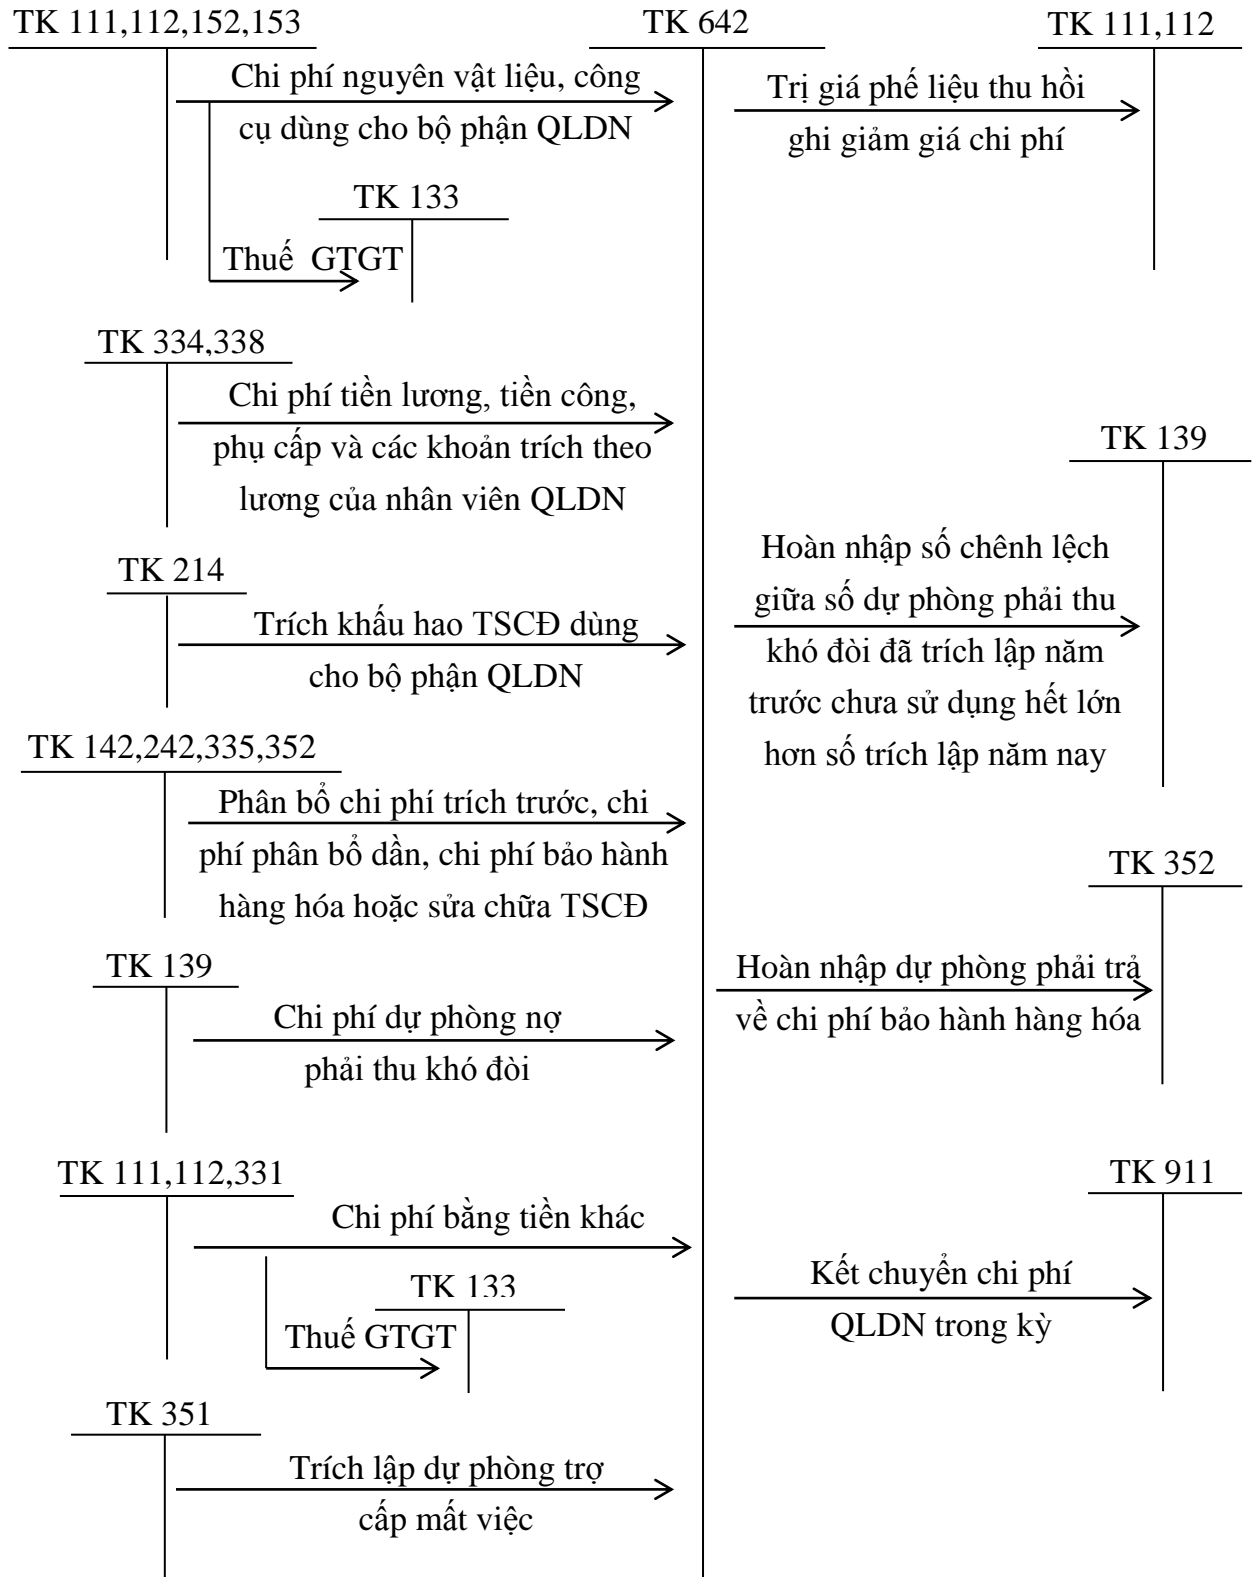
TK 111,112,152,153

TK 642

TK 111,112

Chi phí nguyên vật liệu, công cụ dùng cho bộ phận QLDN

Trị giá phế liệu thu hồi ghi giảm giá chi phí

TK 133

Thuế GTGT

TK 334,338

Chi phí tiền lương, tiền công, phụ cấp và các khoản trích theo lương của nhân viên QLDN

TK 139

TK 214

Trích khấu hao TSCĐ dùng cho bộ phận QLDN

Hoàn nhập số chênh lệch giữa số dự phòng phải thu khó đòi đã trích lập năm trước chưa sử dụng hết lớn hơn số trích lập năm nay

TK 142,242,335,352

Phân bổ chi phí trích trước, chi phí phân bổ dần, chi phí bảo hành hàng hóa hoặc sửa chữa TSCĐ

TK 352

TK 139

Hoàn nhập dự phòng phải trả về chi phí bảo hành hàng hóa

Chi phí dự phòng nợ phải thu khó đòi

TK 111,112,331

TK 911

Chi phí bằng tiền khác

TK 133

Kết chuyển chi phí QLDN trong kỳ

Thuế GTGT

TK 351

Trích lập dự phòng trợ cấp mất việc